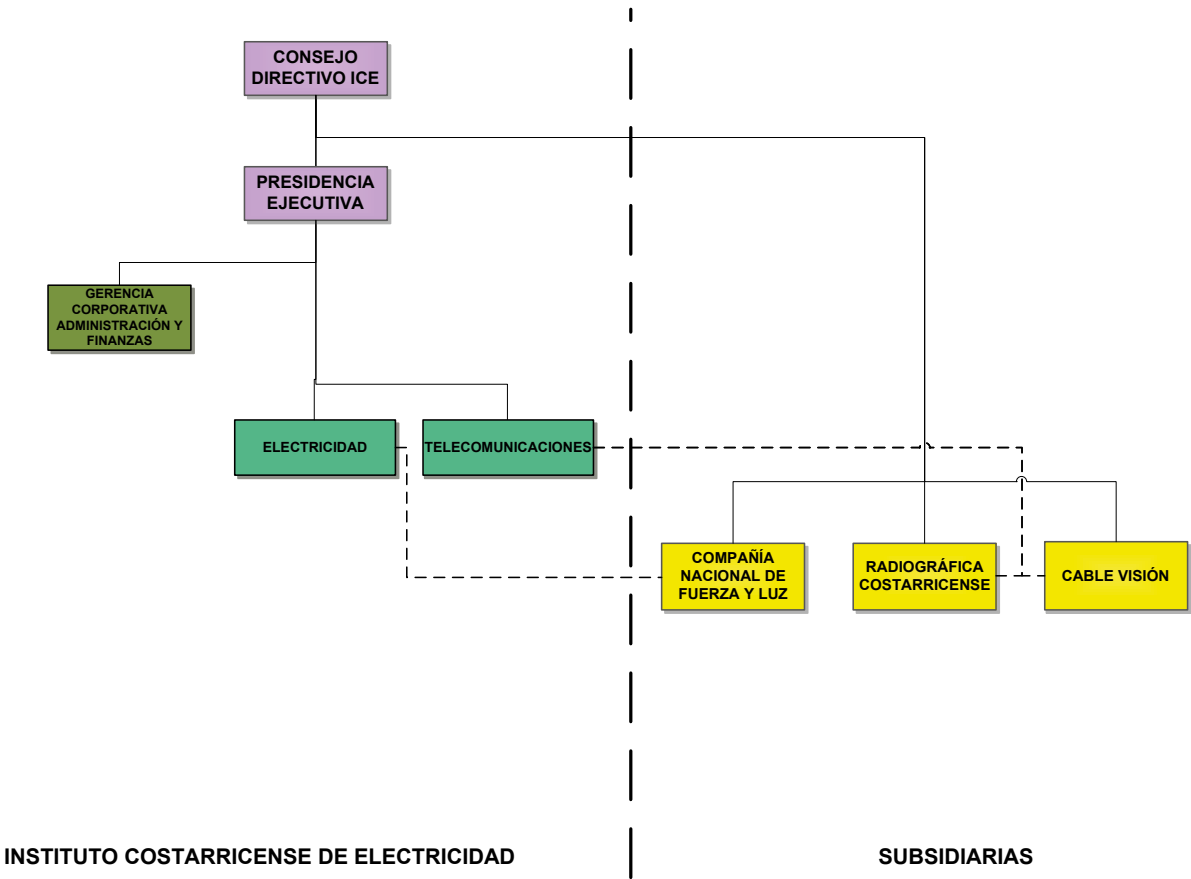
CONSEJO DIRECTIVO ICE

PRESIDENCIA EJECUTIVA

GERENCIA CORPORATIVA ADMINISTRACIÓN Y FINANZAS

ELECTRICIDAD

TELECOMUNICACIONES

COMPAÑÍA NACIONAL DE FUERZA Y LUZ

RADIOGRÁFICA COSTARRICENSE

CABLE VISIÓN

INSTITUTO COSTARRICENSE DE ELECTRICIDAD

SUBSIDIARIAS